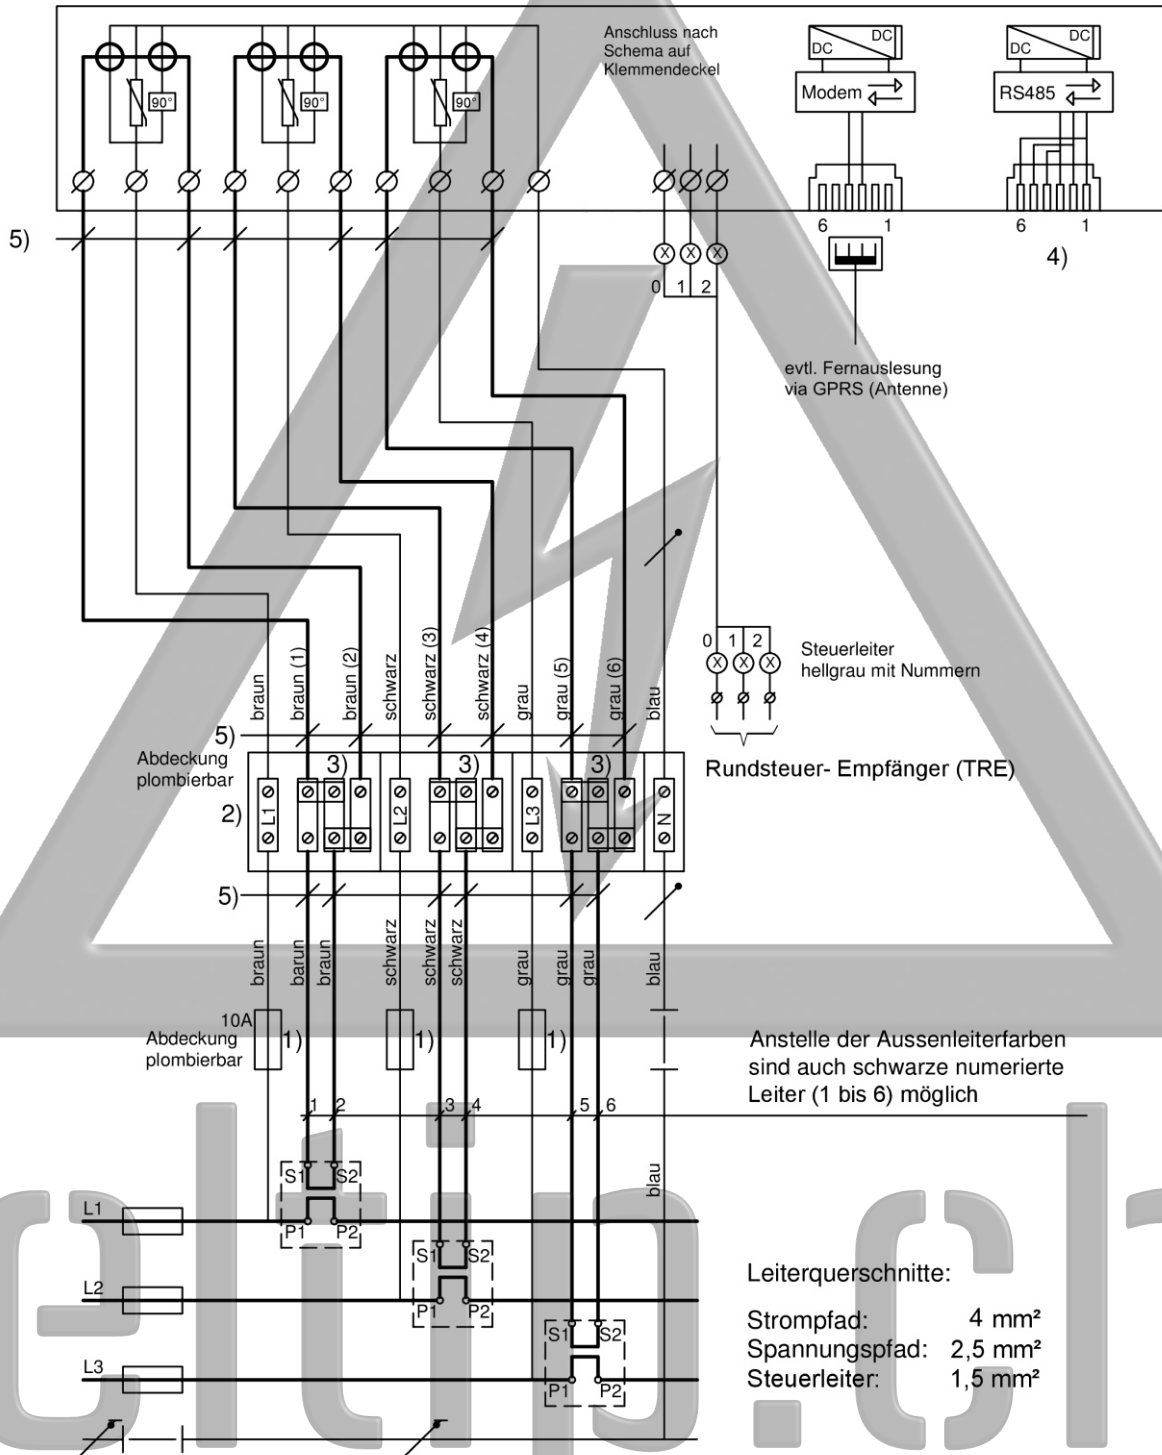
Anschluss nach Schema auf Klemmendeckel

90°
90°
90°

DC
DC
Modem

DC
DC
RS485

6 1
6 1

5)

0 1 2

4)

evtl. Fernauslesung via GPRS (Antenne)

braun
braun (1)
braun (2)
schwarz
schwarz (3)
schwarz (4)
grau
grau (5)
grau (6)
blau

0 1 2
Steuerleiter hellgrau mit Nummern

5)
Abdeckung plombierbar
3)
3)
3)
2)
L1
L2
L3
N

Rundsteuer- Empfänger (TRE)

5)

braun
barun
braun
schwarz
schwarz
schwarz
grau
grau
grau
blau

10A
Abdeckung plombierbar
1)
1)
1)

Anstelle der Aussenleiterfarben sind auch schwarze numerierte Leiter (1 bis 6) möglich

1 2
3 4
5 6

S1 S2
P1 P2
L1
S1 S2
P1 P2
L2
S1 S2
P1 P2
L3

blau

Leiterquerschnitte:

Strompfad: 4 mm²
Spannungspfad: 2,5 mm²
Steuerleiter: 1,5 mm²